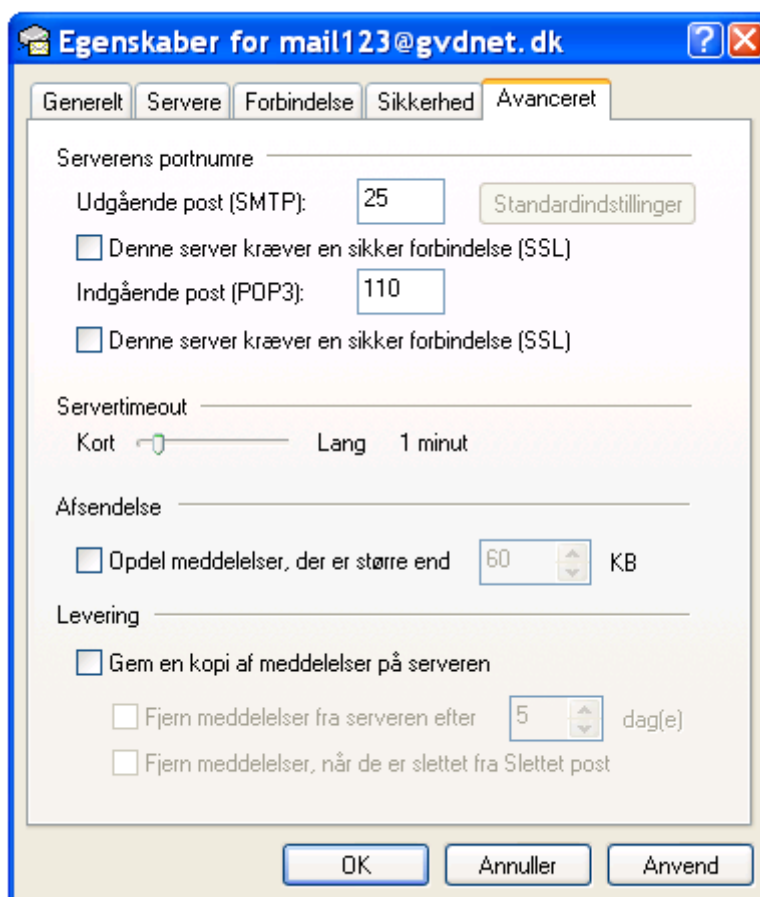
Egenskaber for mail123@gvdnet.dk

Generelt | Servere | Forbindelse | Sikkerhed | Avanceret

Serverens portnumre

Udgående post (SMTP): 25 Standardindstillinger

Denne server kræver en sikker forbindelse (SSL)

Indgående post (POP3): 110

Denne server kræver en sikker forbindelse (SSL)

Servertimeout

Kort Lang 1 minut

Afsendelse

Opdel meddelelser, der er større end 60 KB

Levering

Gem en kopi af meddelelser på serveren

Fjern meddelelser fra serveren efter 5 dag(e)

Fjern meddelelser, når de er slettet fra Slettet post

OK Annuller Anvend